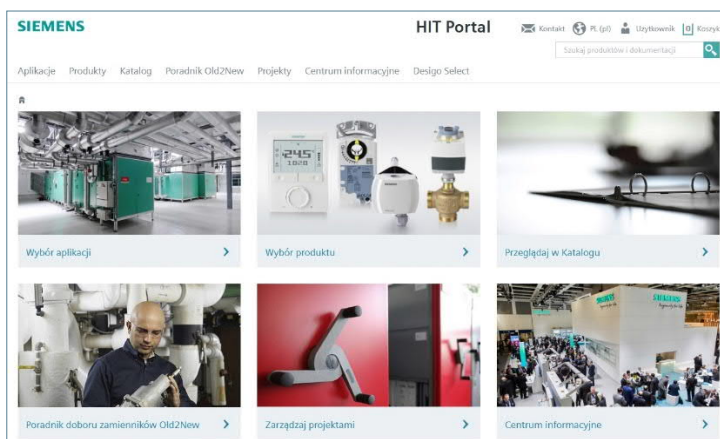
SIEMENS

HIT Portal

Kontakt PL (pl) Użytkownik Koszyk

Szukaj produktów i dokumentacji

Aplikacje Produkty Katalog Poradnik Old2New Projekty Centrum informacyjne Desigo Select

Wybór aplikacji

24.5
10.20

Wybór produktu

Przeglądaj w Katalogu

Poradnik doboru zamienników Old2New

Zarządzaj projektami

SIEMENS

Centrum informacyjne